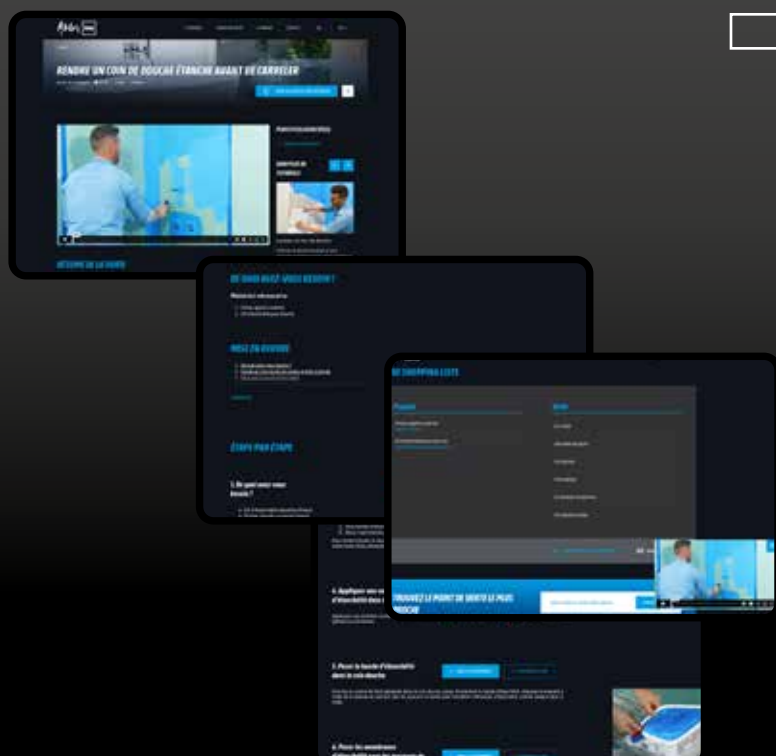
RENDRE UN COIN DE DOUCHE ÉTANCHE AVANT DE CARRELER

RÉSUMÉ DE LA VIDÉO

DE QUOI AVEZ-VOUS BESOIN ?

MISE EN ŒUVRE

ÉTAPE PAR ÉTAPE

1. De quoi avez-vous besoin ?

SHOPPING LISTE

Produits

Outils

TROUVEZ LE POINT DE VENTE LE PLUS PROCHE

4. Appliquez une couche d'étanchéité dans

3. Posez la bande d'étanchéité dans le coin douche

4. Posez les membranes